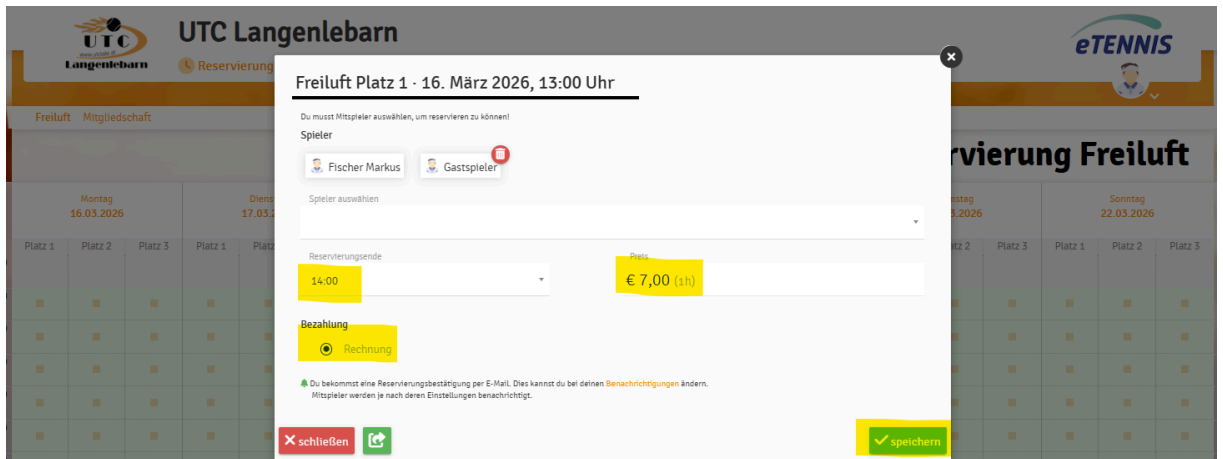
UTC Langenlebarn

UTC Langenlebarn
Reservierung

eTENNIS

Freiluft Mitgliedschaft

rvierung Freiluft

Montag
16.03.2026

Diens
17.03.

nstag
3.2026

Sonntag
22.03.2026

Platz 1 Platz 2 Platz 3 Platz 1 Platz

z 2 Platz 3 Platz 1 Platz 2 Platz 3

Freiluft Platz 1 · 16. März 2026, 13:00 Uhr

Du musst Mitspieler auswählen, um reservieren zu können!

Spieler

Fischer Markus

Gastspieler

Spieler auswählen

Reservierungsende

14:00

Preis

€ 7,00 (1h)

Bezahlung

Rechnung

Du bekommst eine Reservierungsbestätigung per E-Mail. Dies kannst du bei deinen Benachrichtigungen ändern.
Mitspieler werden je nach deren Einstellungen benachrichtigt.

schließen

speichern